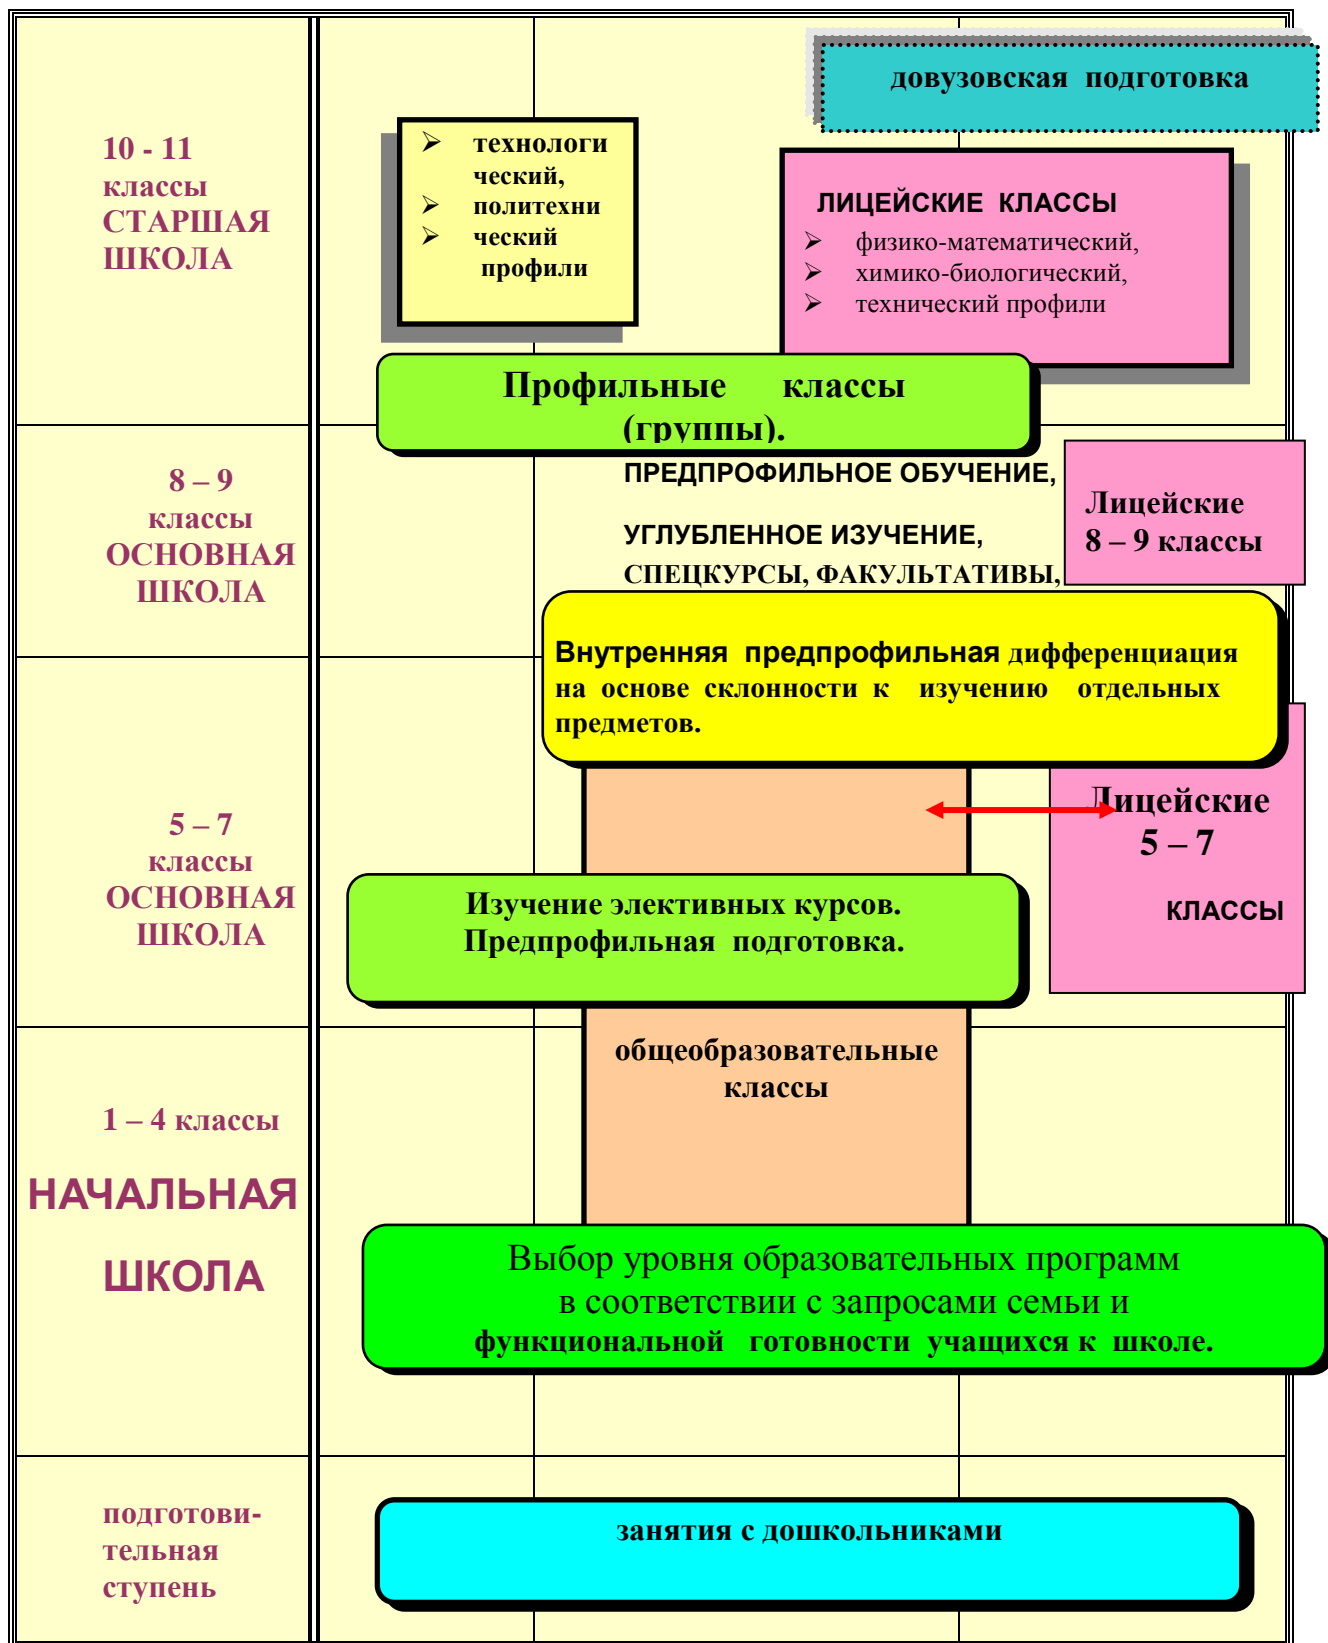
10 - 11 классы СТАРШАЯ ШКОЛА

довузовская подготовка

технологи ческий,
политехни ческий
профили

ЛИЦЕЙСКИЕ КЛАССЫ
физико-математический,
химико-биологический,
технический профили

Профильные классы (группы).

8 – 9 классы ОСНОВНАЯ ШКОЛА

ПРЕДПРОФИЛЬНОЕ ОБУЧЕНИЕ,

УГЛУБЛЕННОЕ ИЗУЧЕНИЕ,

СПЕЦКУРСЫ, ФАКУЛЬТАТИВЫ,

Лицейские 8 – 9 классы

Внутренняя предпрофильная дифференциация на основе склонности к изучению отдельных предметов.

5 – 7 классы ОСНОВНАЯ ШКОЛА

Лицейские 5 – 7

КЛАССЫ

Изучение элективных курсов. Предпрофильная подготовка.

общеобразовательные классы

1 – 4 классы

НАЧАЛЬНАЯ

ШКОЛА

Выбор уровня образовательных программ в соответствии с запросами семьи и функциональной готовности учащихся к школе.

подготовительная ступень

занятия с дошкольниками